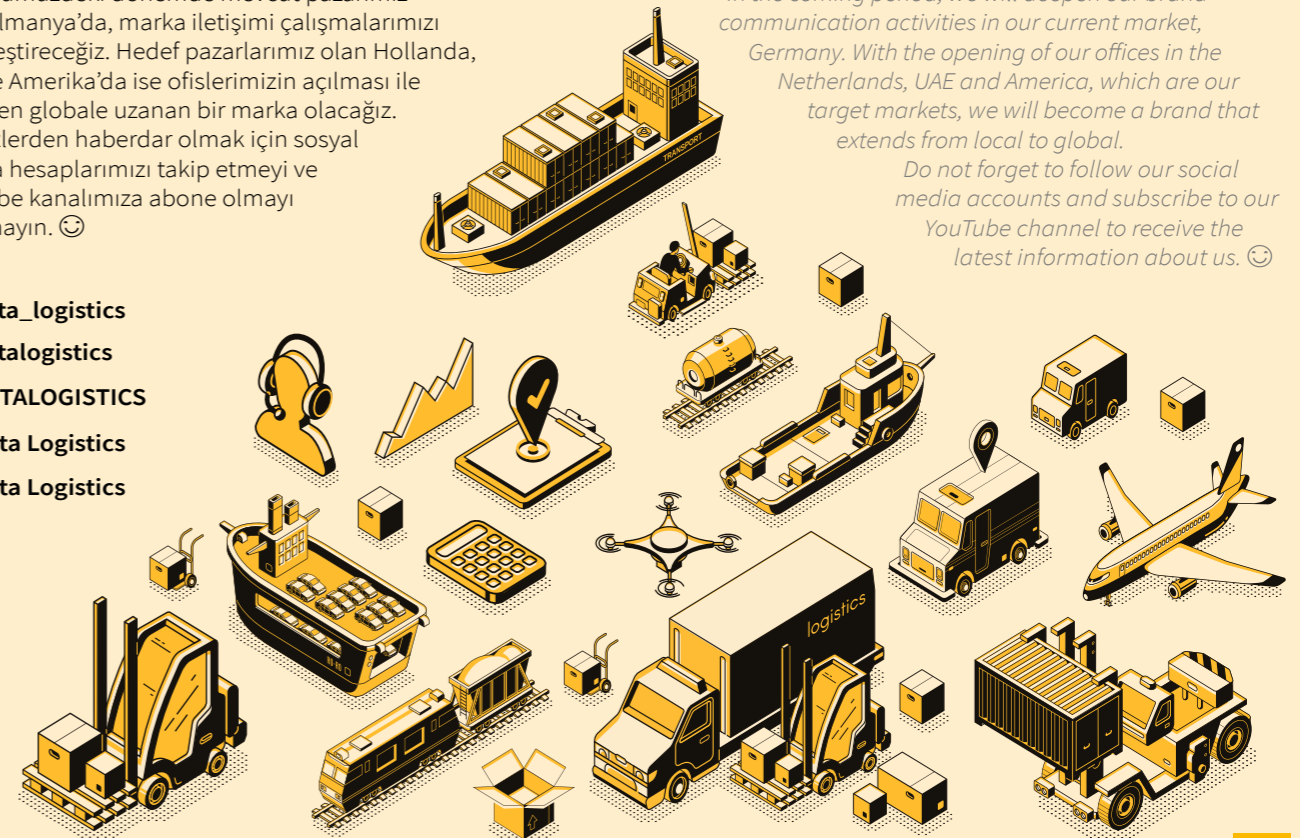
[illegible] döneminde mevcut pazarımız Almanya'da, marka iletişimi çalışmalarımızı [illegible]eştireceğiz. Hedef pazarlarımız olan Hollanda, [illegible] Amerika'da ise ofislerimizin açılması ile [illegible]en globale uzanan bir marka olacağız. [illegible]lerden haberdar olmak için sosyal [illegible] hesaplarımızı takip etmeyi ve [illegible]be kanalımıza abone olmayı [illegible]ayın. ☺

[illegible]ta_logistics
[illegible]talogistics
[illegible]TALOGISTICS
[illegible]ta Logistics
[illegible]ta Logistics

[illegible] communication activities in our current market, Germany. With the opening of our offices in the Netherlands, UAE and America, which are our target markets, we will become a brand that extends from local to global.

Do not forget to follow our social media accounts and subscribe to our YouTube channel to receive the latest information about us. ☺

TRANSPORT

logistics